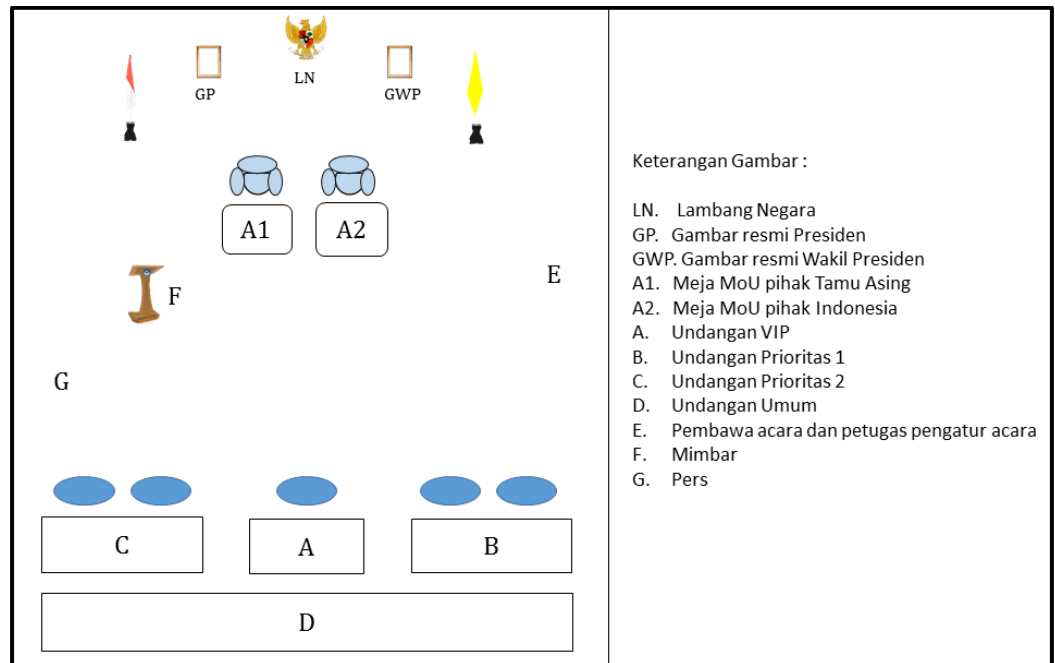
GP
LN
GWP

A1
A2

F
E
G

C
A
B
D

Keterangan Gambar :

LN. Lambang Negara
GP. Gambar resmi Presiden
GWP. Gambar resmi Wakil Presiden
A1. Meja MoU pihak Tamu Asing
A2. Meja MoU pihak Indonesia
A. Undangan VIP
B. Undangan Prioritas 1
C. Undangan Prioritas 2
D. Undangan Umum
E. Pembawa acara dan petugas pengatur acara
F. Mimbar
G. Pers